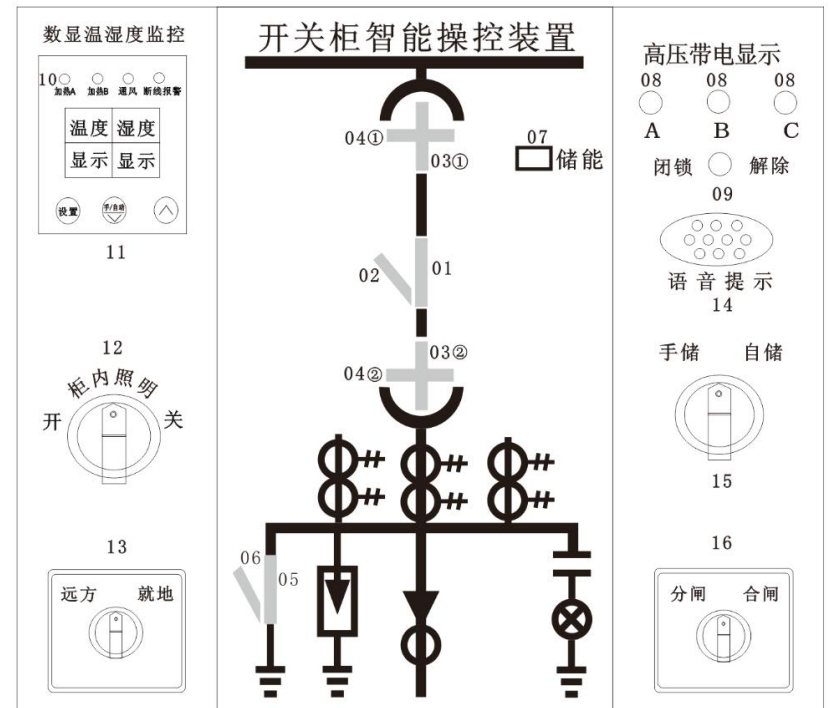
数显温湿度监控

10 加热A 加热B 通风 断线报警

| 温度 | 湿度 |
|---|---|
| 显示 | 显示 |

设置 手/自动

11

12

柜内照明

开 关

13

远方 就地

开关柜智能操控装置

04① 03①

07 储能

02 01

03② 04②

06 05

高压带电显示

08 08 08

A B C

闭锁 解除

09

语音提示

14

手储 自储

15

16

分闸 合闸